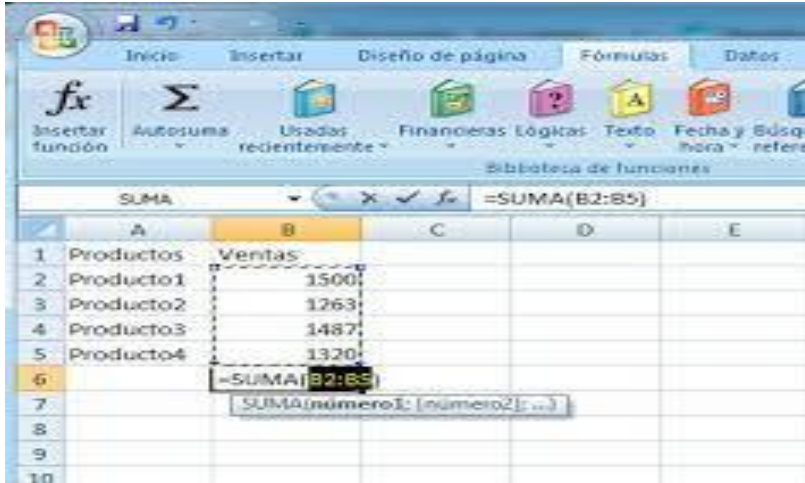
Inicio Insertar Diseño de página Fórmulas Datos

$fx$ Insertar función
Σ Autosuma
Usadas recientemente
Financieras
Lógicas
Texto
Fecha y hora
Búsq refer

Biblioteca de funciones

SUMA × ✓ $f_x$ =SUMA(B2:B5)

| | A | B | C | D | E |
|---|---|---|---|---|---|
| 1 | Productos | Ventas | | | |
| 2 | Producto1 | 1500 | | | |
| 3 | Producto2 | 1263 | | | |
| 4 | Producto3 | 1487 | | | |
| 5 | Producto4 | 1320 | | | |
| 6 | | =SUMA(B2:B5) | | | |
| 7 | | SUMA(número1; [número2]; ...) | | | |
| 8 | | | | | |
| 9 | | | | | |
| 10 | | | | | |